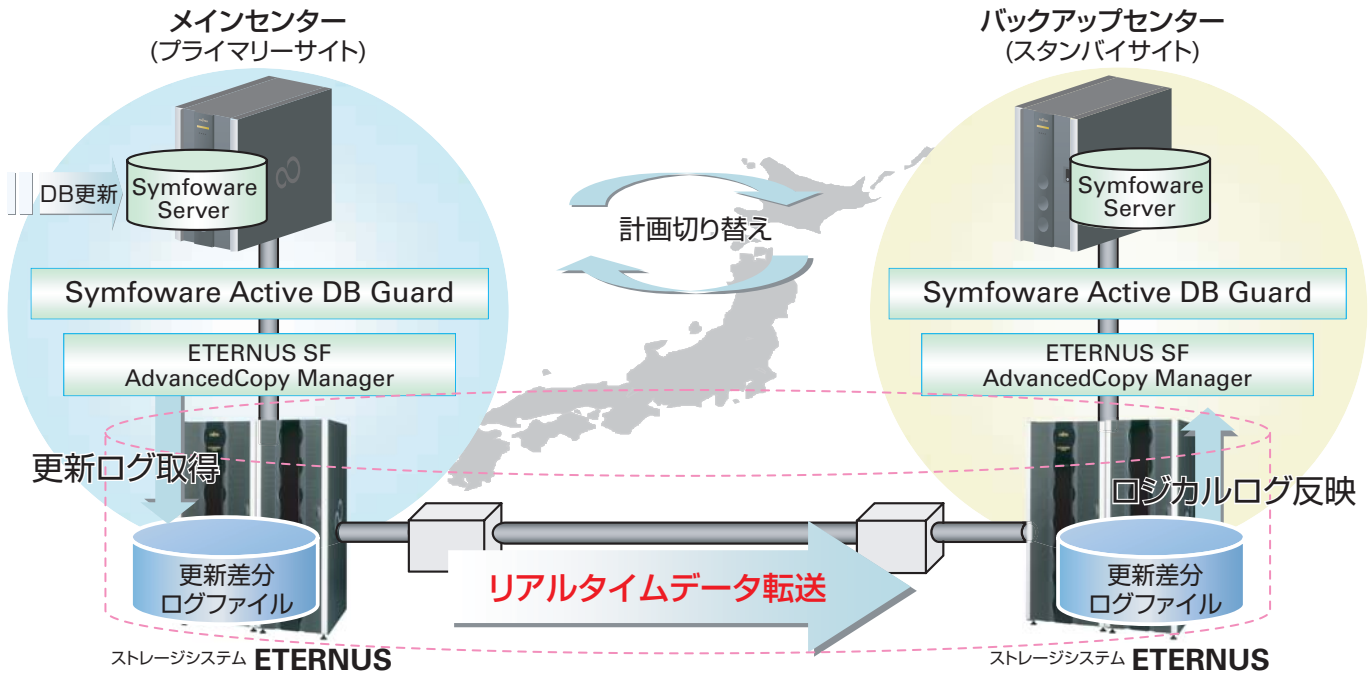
メインセンター
(プライマリーサイト)

バックアップセンター
(スタンバイサイト)

DB更新

Symfoware Server

計画切り替え

Symfoware Server

Symfoware Active DB Guard

Symfoware Active DB Guard

ETERNUS SF AdvancedCopy Manager

ETERNUS SF AdvancedCopy Manager

更新ログ取得

ロジカルログ反映

更新差分ログファイル

リアルタイムデータ転送

更新差分ログファイル

ストレージシステム ETERNUS

ストレージシステム ETERNUS